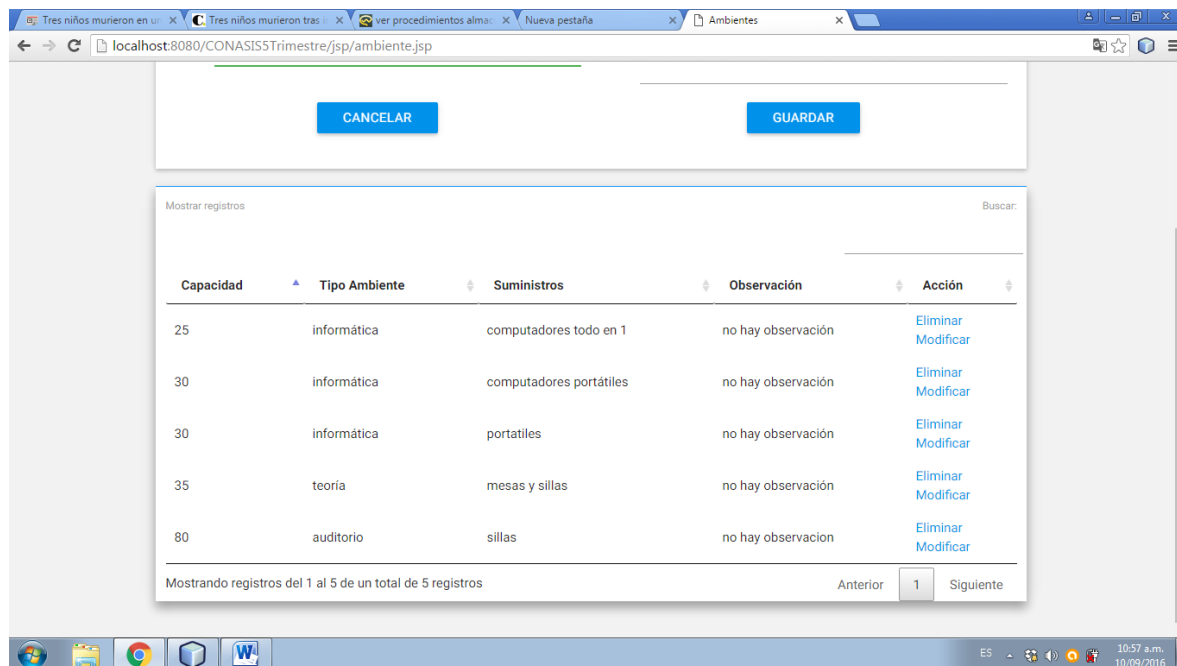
Tres niños murieron en u ×
Tres niños murieron tras ×
ver procedimientos almac ×
Nueva pestaña ×
Ambientes ×

localhost:8080/CONASIS5Trimestre/jsp/ambiente.jsp

CANCELAR

GUARDAR

Mostrar registros

Buscar:

| Capacidad | Tipo Ambiente | Suministros | Observación | Acción |
|---|---|---|---|---|
| 25 | informática | computadores todo en 1 | no hay observación | Eliminar Modificar |
| 30 | informática | computadores portátiles | no hay observación | Eliminar Modificar |
| 30 | informática | portatiles | no hay observación | Eliminar Modificar |
| 35 | teoría | mesas y sillas | no hay observación | Eliminar Modificar |
| 80 | auditorio | sillas | no hay observacion | Eliminar Modificar |

Mostrando registros del 1 al 5 de un total de 5 registros

Anterior 1 Siguiente

ES 10:57 a.m. 10/09/2016